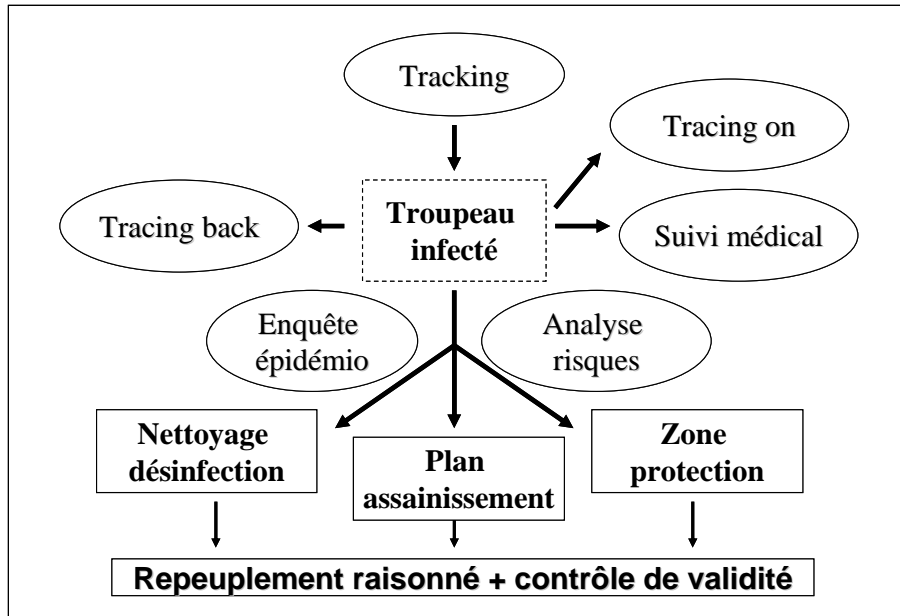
Tracking

Tracing on

Tracing back

Troupeau infecté

Suivi médical

Enquête épidémio

Analyse risques

Nettoyage désinfection

Plan assainissement

Zone protection

Repeuplement raisonné + contrôle de validité